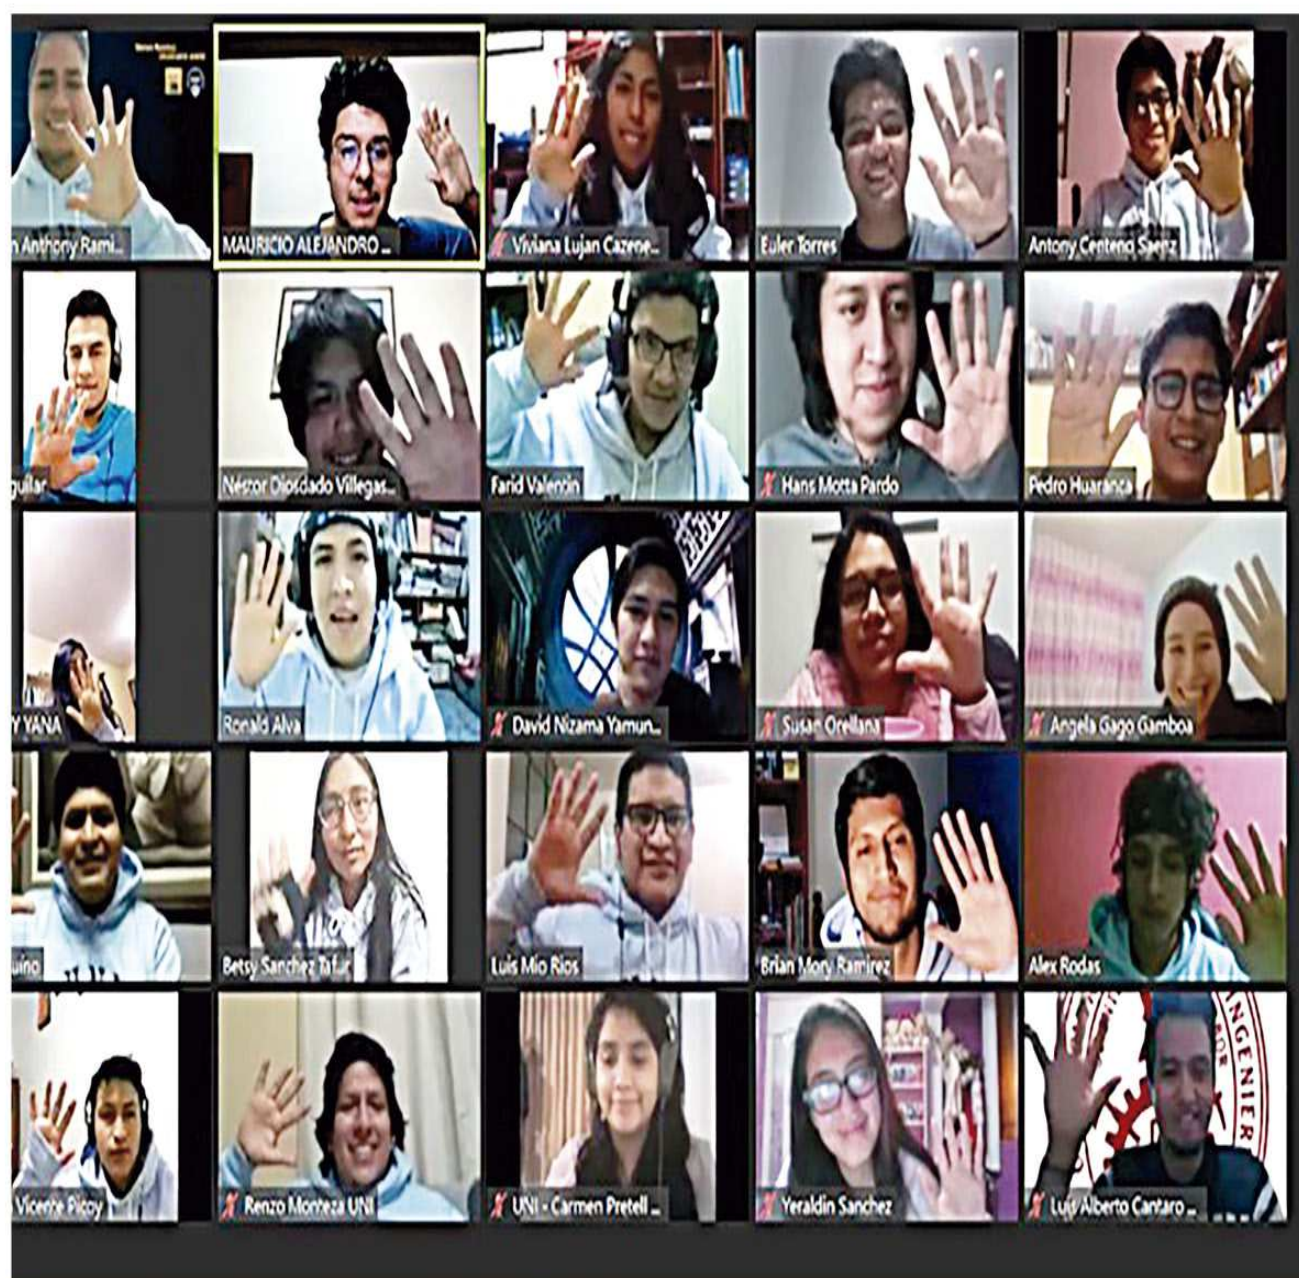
n Anthony Rami...

MAURICIO ALEJANDRO ...

Viviana Lujan Cazene...

Euler Torres

Antony Centeno Saenz

guilar

Néstor Diosdado Villegas...

Farid Valentin

Hans Motta Pardo

Pedro Huaranca

Y YANA

Ronald Alva

David Nizama Yamun...

Susan Orellana

Angela Gago Gamboa

uino

Betsy Sanchez Tafur

Luis Mio Rios

Brian Mory Ramirez

Alex Rodas

Vicente Picoy

Renzo Monteza UNI

UNI - Carmen Pretell ...

Yeraldin Sanchez

Luis Alberto Cantaro ...

INGENIER